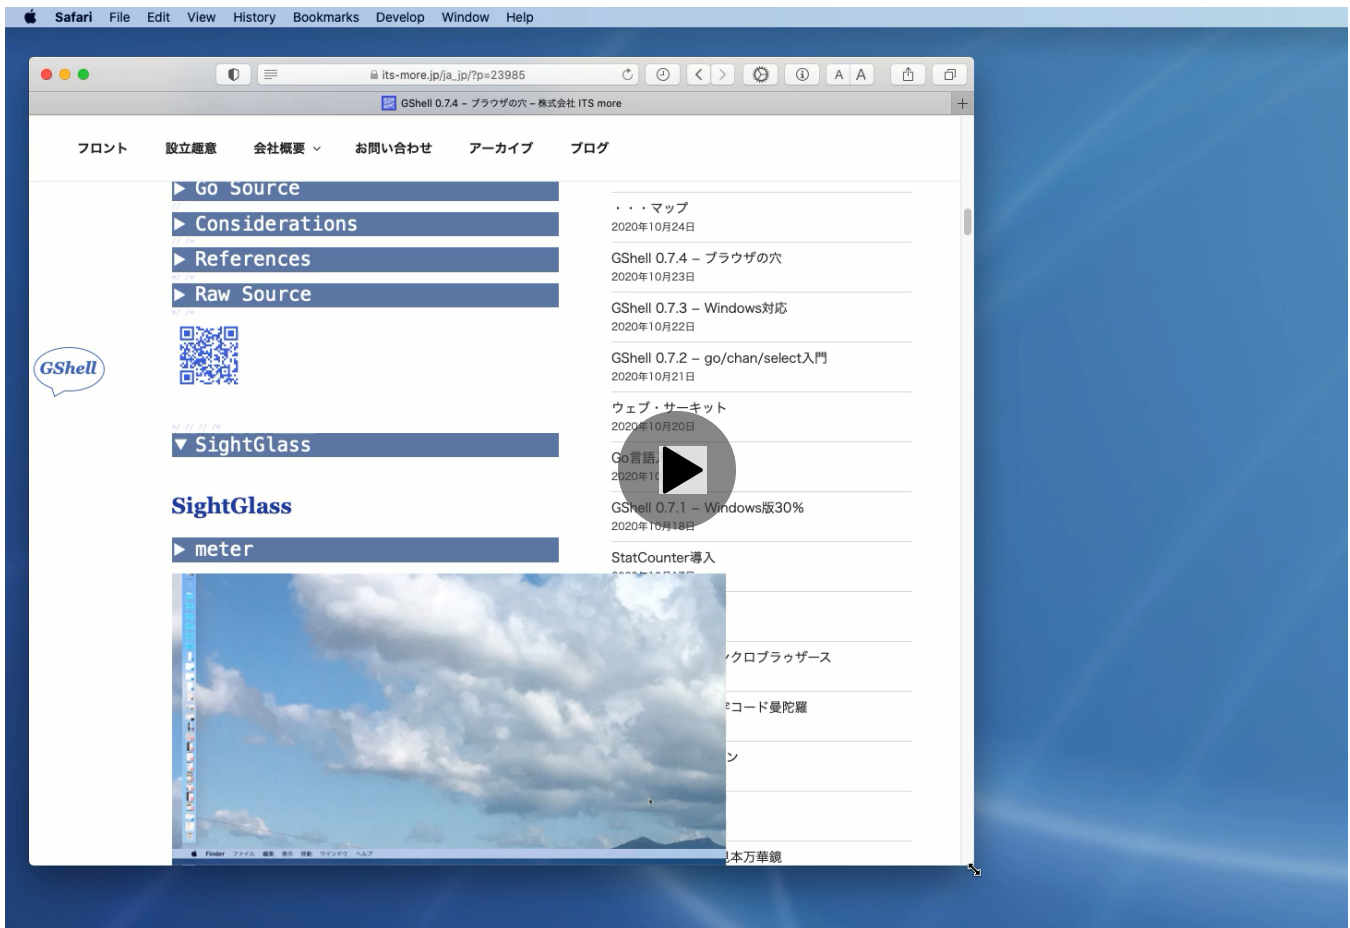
Safari File Edit View History Bookmarks Develop Window Help

its-more.jp/ja_jp/?p=23985

A A

GShell 0.7.4 – ブラウザの穴 – 株式会社 ITS more

フロント 設立趣意 会社概要 お問い合わせ アーカイブ ブログ

▶ Go Source
▶ Considerations
▶ References
▶ Raw Source

GShell

▼ SightGlass

SightGlass

▶ meter

Finder ファイル 編集 表示 移動 ウインドウ ヘルプ

・・・マップ
2020年10月24日

GShell 0.7.4 – ブラウザの穴
2020年10月23日

GShell 0.7.3 – Windows対応
2020年10月22日

GShell 0.7.2 – go/chan/select入門
2020年10月21日

ウェブ・サーキット
2020年10月20日

Go言語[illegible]
2020年1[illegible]

GShell 0.7.1 – Windows版30%
2020年10月18日

StatCounter導入

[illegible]クロブラウザース

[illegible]コード曼陀羅

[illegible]ン

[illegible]本万華鏡